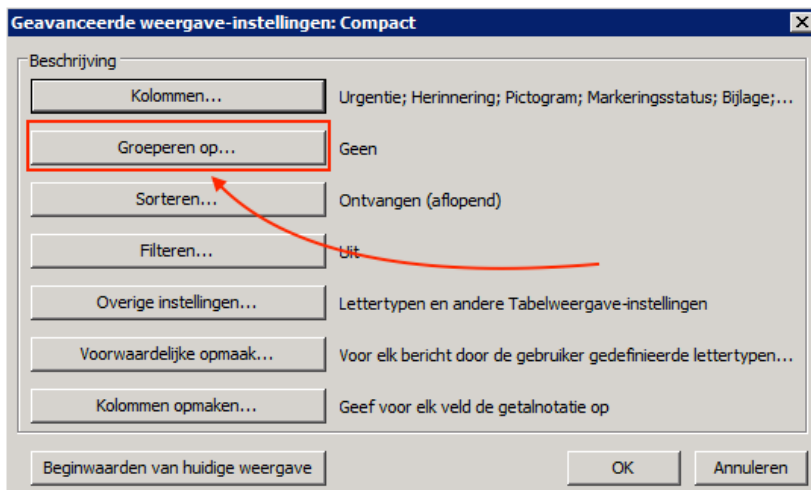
Geavanceerde weergave-instellingen: Compact

Beschrijving

Kolommen...
Urgentie; Herinnering; Pictogram; Markeringsstatus; Bijlage;...

Groeperen op...
Geen

Sorteren...
Ontvangen (aflopend)

Filteren...
Uit

Overige instellingen...
Lettertypen en andere Tabelweergave-instellingen

Voorwaardelijke opmaak...
Voor elk bericht door de gebruiker gedefinieerde lettertypen...

Kolommen opmaken...
Geef voor elk veld de getalnotatie op

Beginwaarden van huidige weergave

OK

Annuleren